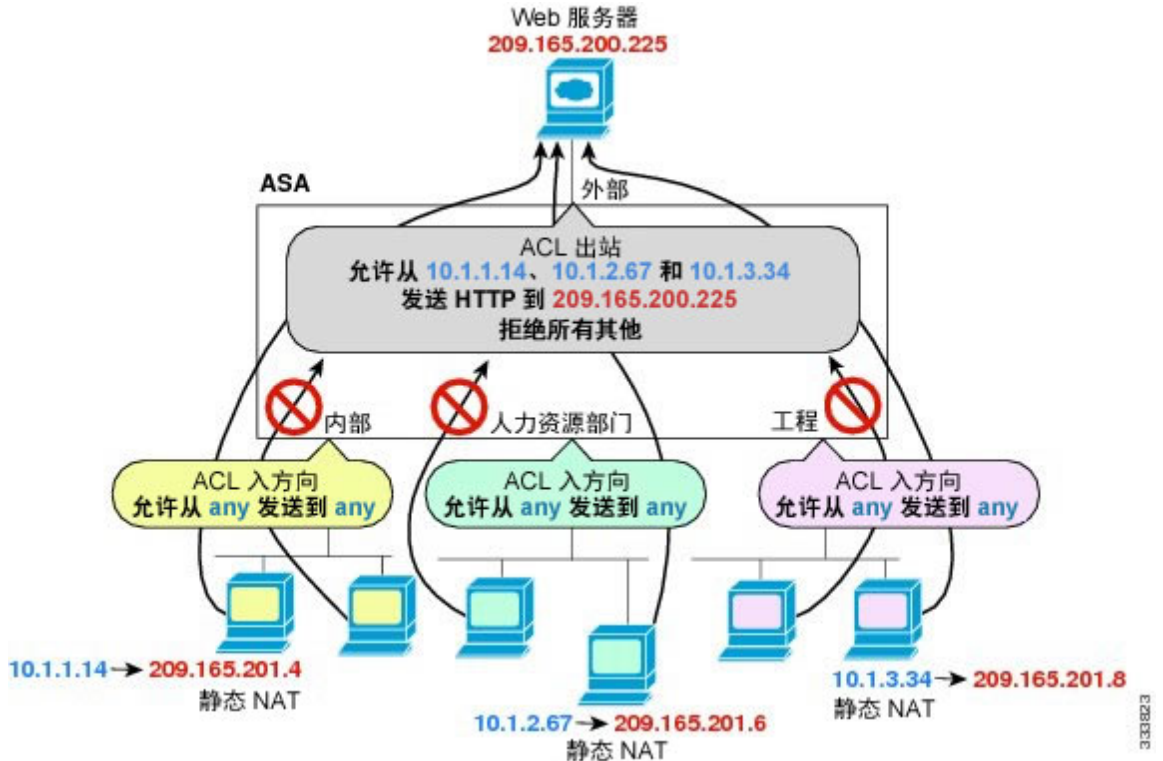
Web 服务器
209.165.200.225

ASA

外部

ACL 出站
允许从 10.1.1.14、10.1.2.67 和 10.1.3.34
发送 HTTP 到 209.165.200.225
拒绝所有其他

内部

人力资源部门

工程

ACL 入方向
允许从 any 发送到 any

ACL 入方向
允许从 any 发送到 any

ACL 入方向
允许从 any 发送到 any

10.1.1.14 → 209.165.201.4
静态 NAT

10.1.2.67 → 209.165.201.6
静态 NAT

10.1.3.34 → 209.165.201.8
静态 NAT

333823